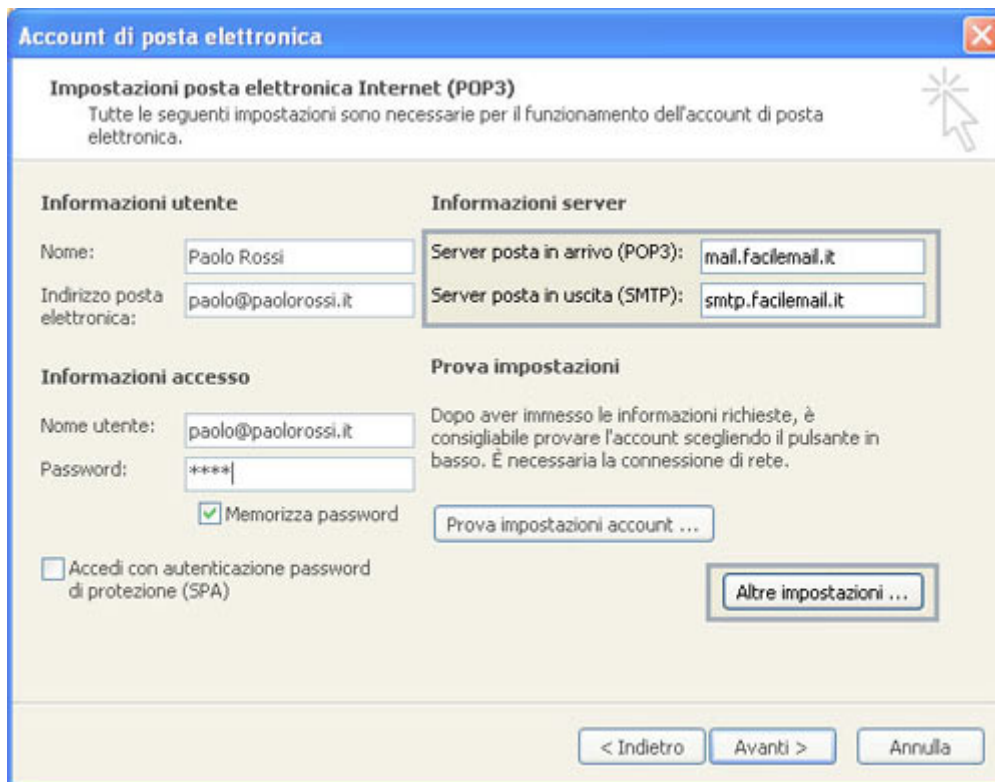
Account di posta elettronica

Impostazioni posta elettronica Internet (POP3)
Tutte le seguenti impostazioni sono necessarie per il funzionamento dell'account di posta elettronica.

Informazioni utente

Nome: Paolo Rossi

Indirizzo posta elettronica: paolo@paolorossi.it

Informazioni accesso

Nome utente: paolo@paolorossi.it

Password: ****

Memorizza password

Accedi con autenticazione password di protezione (SPA)

Informazioni server

Server posta in arrivo (POP3): mail.facilemail.it

Server posta in uscita (SMTP): smtp.facilemail.it

Prova impostazioni

Dopo aver immesso le informazioni richieste, è consigliabile provare l'account scegliendo il pulsante in basso. È necessaria la connessione di rete.

Prova impostazioni account ...

Altre impostazioni ...

< Indietro Avanti > Annulla